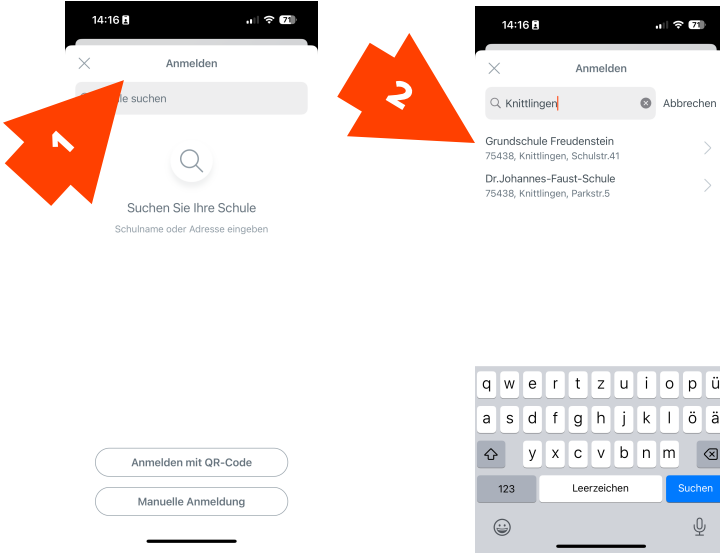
14:16
71

Anmelden

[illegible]le suchen

1

Suchen Sie Ihre Schule

Schulname oder Adresse eingeben

Anmelden mit QR-Code

Manuelle Anmeldung

2

14:16
71

Anmelden

Knittlingen

Abbrechen

Grundschule Freudenstein
75438, Knittlingen, Schulstr.41

Dr.Johannes-Faust-Schule
75438, Knittlingen, Parkstr.5

q w e r t z u i o p ü
a s d f g h j k l ö ä
y x c v b n m
123 Leerzeichen Suchen